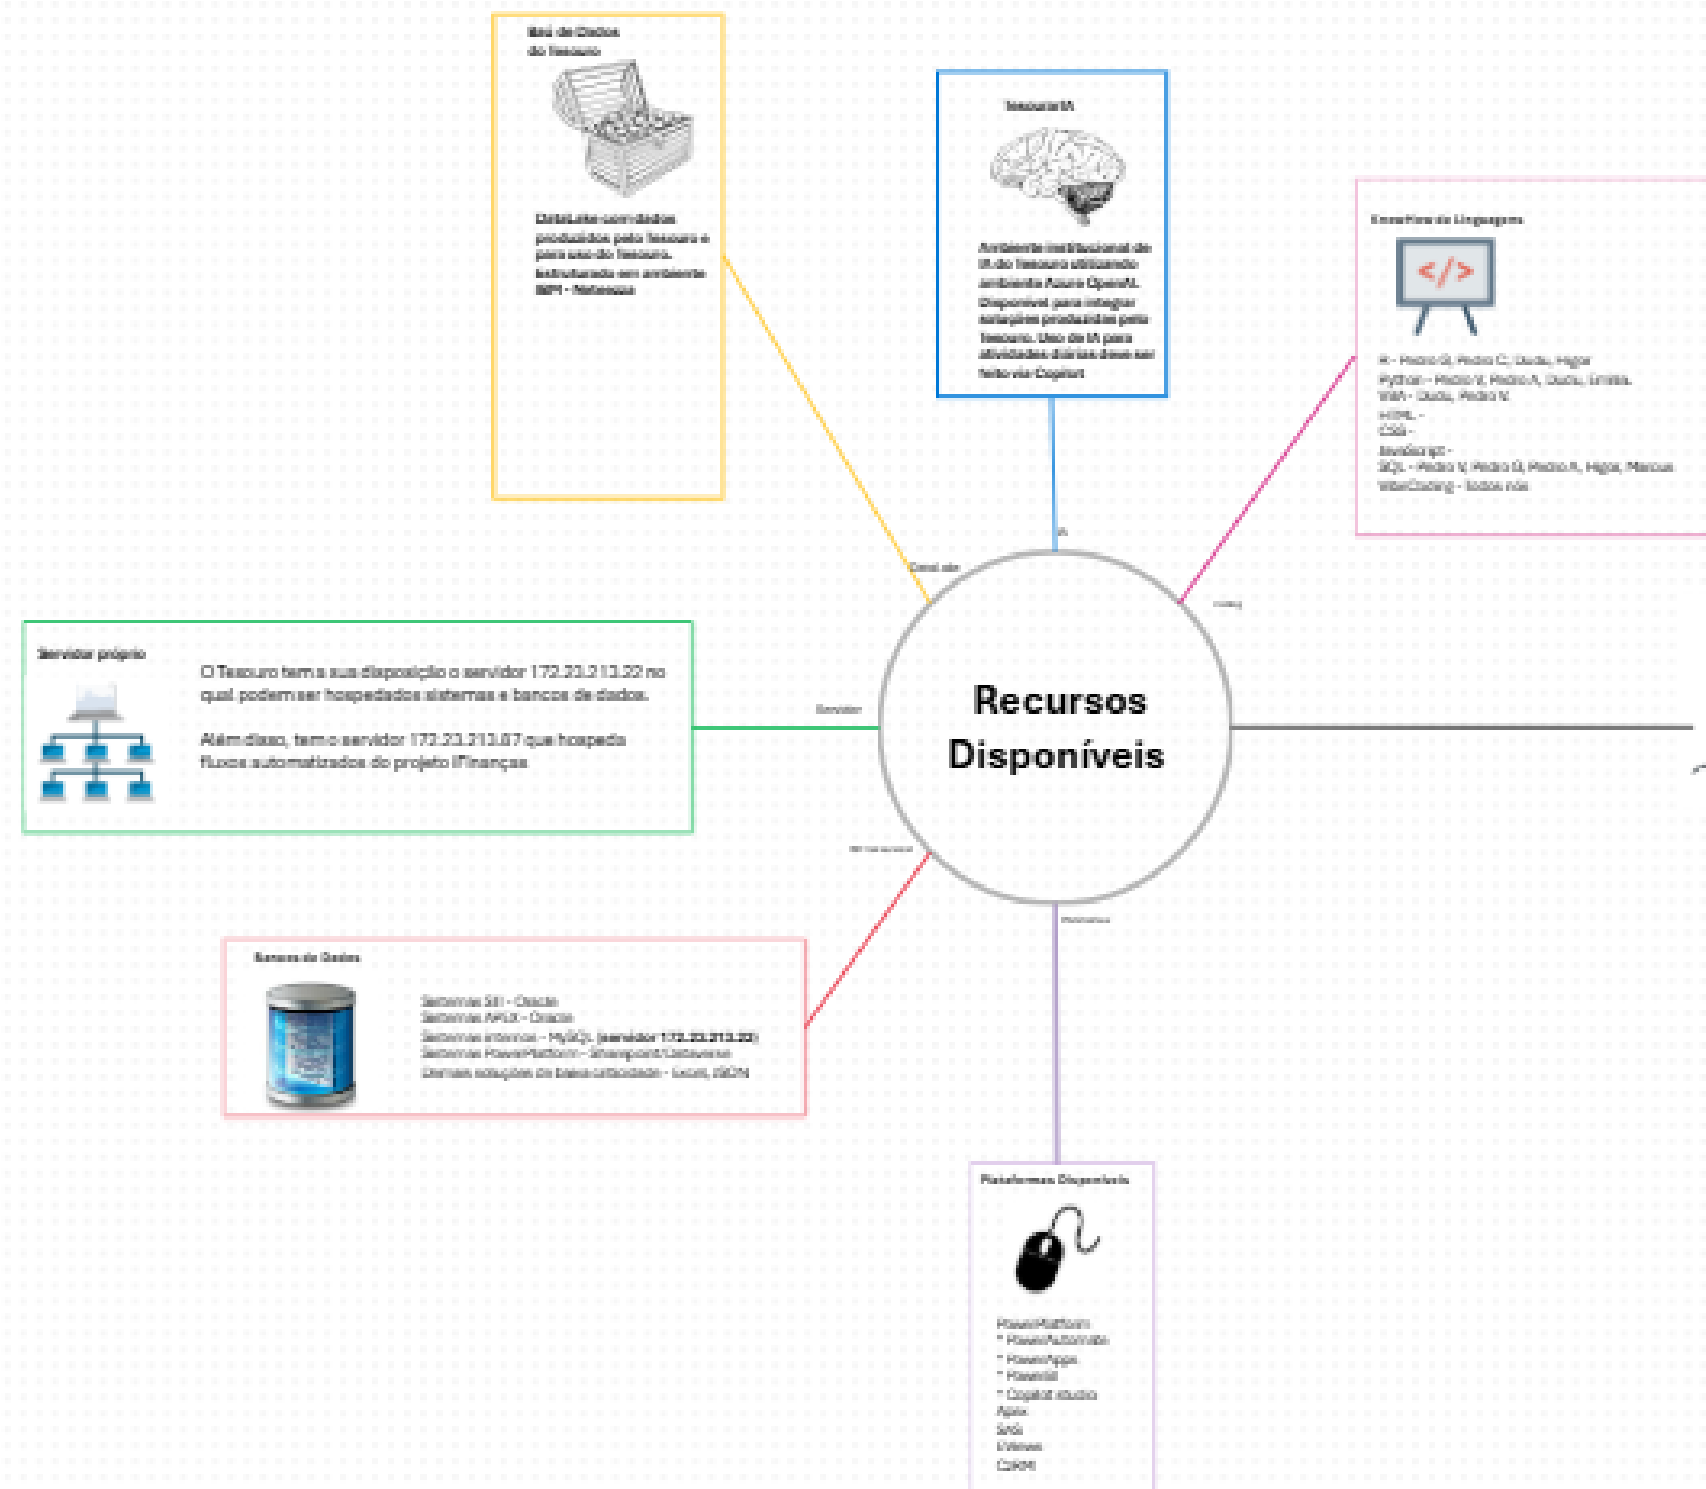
Baú de Dados do Tesouro

DataLake com dados produzidos pelo Tesouro e para uso do Tesouro. Estruturado em ambiente SPM - Nebesqua

TesouraIA

Ambiente institucional de IA do Tesouro utilizando ambiente Azure OpenAI. Disponível para integrar soluções produzidas pelo Tesouro. Uso de IA para atividades diárias deve ser feito via Copilot

Estrutura de Linguagens

R - Pedro G, Pedro C, Dudu, Hugo
Python - Pedro V, Pedro A, Dudu, Emília
VBA - Dudu, Pedro N
HTML -
CSS -
Javascript -
SQL - Pedro V, Pedro G, Pedro A, Hugo, Marcus
VibeCoding - todos nós

IA

DataLake

Coding

Servidor próprio

O Tesouro tem a sua disposição o servidor 172.23.213.22 no qual podem ser hospedados sistemas e bancos de dados.

Além disso, tem o servidor 172.23.213.07 que hospeda fluxos automatizados do projeto IFinanças

Servidor

Recursos Disponíveis

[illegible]

Bancos de Dados

Sistemas SII - Oracle
Sistemas APEX - Oracle
Sistemas internos - MySQL (servidor 172.23.213.22)
Sistemas PowerPlatform - Sharepoint/Dataverse
Demais soluções do base utilizadas - Excel, JSON

Plataformas

Plataformas Disponíveis

PowerPlatform
* PowerAutomate
* PowerApps
* PowerBI
* Copilot studio
Apex
SAS
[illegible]
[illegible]